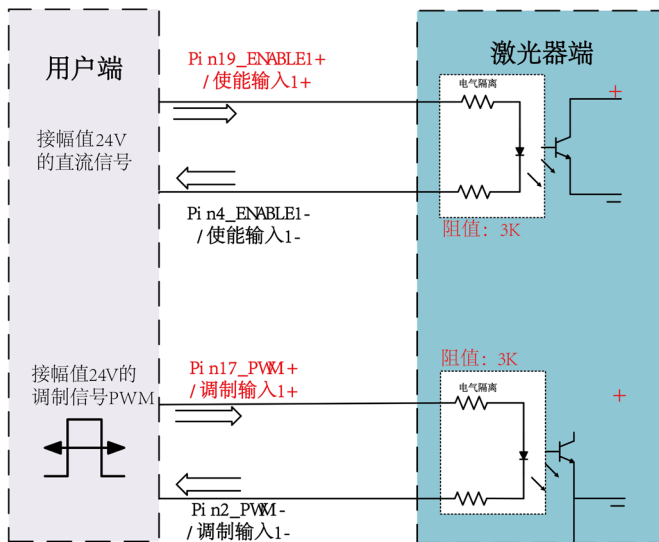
用户端

接幅值24V
的直流信号

Pi n19_ENABLE1+
/使能输入1+

Pi n4_ENABLE1-
/使能输入1-

激光器端

电气隔离

+

-

阻值：3K

接幅值24V的
调制信号PWM

Pi n17_PWM+
/调制输入1+

Pi n2_PWM-
/调制输入1-

阻值：3K

电气隔离

+

-